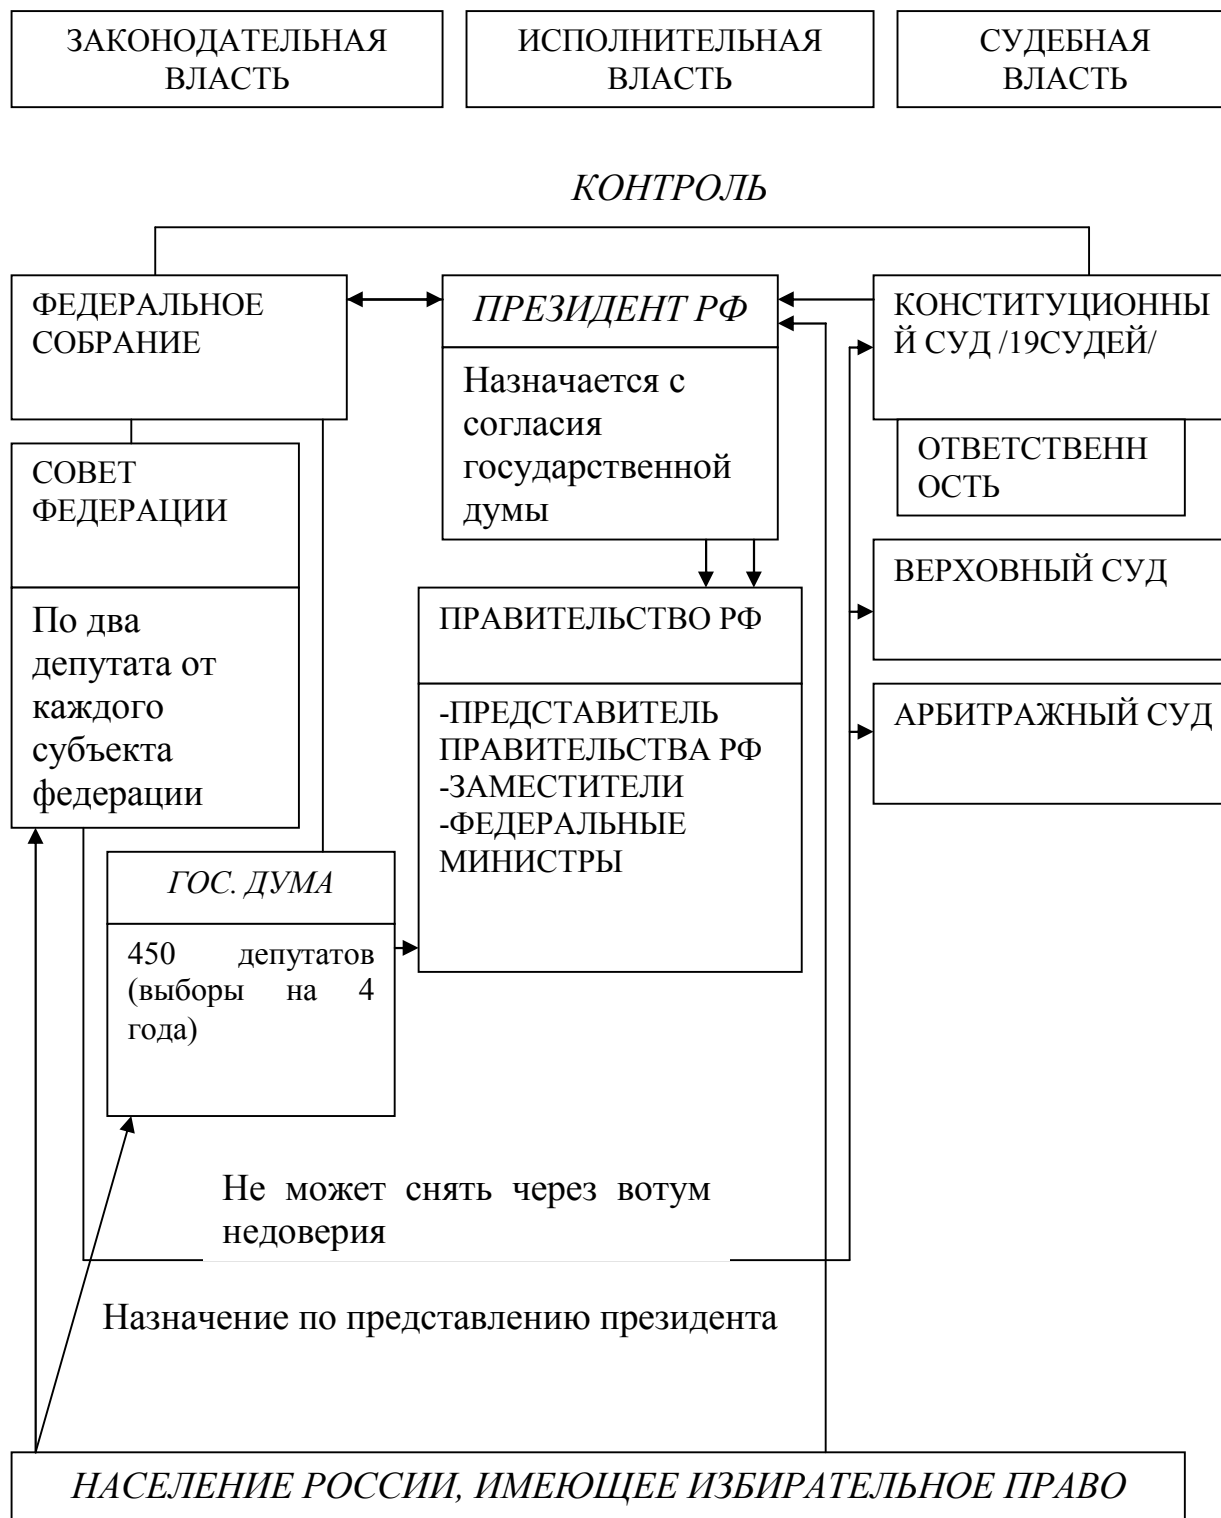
ЗАКОНОДАТЕЛЬНАЯ ВЛАСТЬ

ИСПОЛНИТЕЛЬНАЯ ВЛАСТЬ

СУДЕБНАЯ ВЛАСТЬ

КОНТРОЛЬ

ФЕДЕРАЛЬНОЕ СОБРАНИЕ

ПРЕЗИДЕНТ РФ

Назначается с согласия государственной думы

КОНСТИТУЦИОННЫЙ СУД /19СУДЕЙ/

ОТВЕТСТВЕННОСТЬ

СОВЕТ ФЕДЕРАЦИИ

По два депутата от каждого субъекта федерации

ПРАВИТЕЛЬСТВО РФ

-ПРЕДСТАВИТЕЛЬ ПРАВИТЕЛЬСТВА РФ
-ЗАМЕСТИТЕЛИ
-ФЕДЕРАЛЬНЫЕ МИНИСТРЫ

ВЕРХОВНЫЙ СУД

АРБИТРАЖНЫЙ СУД

ГОС. ДУМА

450 депутатов (выборы на 4 года)

Не может снять через вотум недоверия

Назначение по представлению президента

НАСЕЛЕНИЕ РОССИИ, ИМЕЮЩЕЕ ИЗБИРАТЕЛЬНОЕ ПРАВО